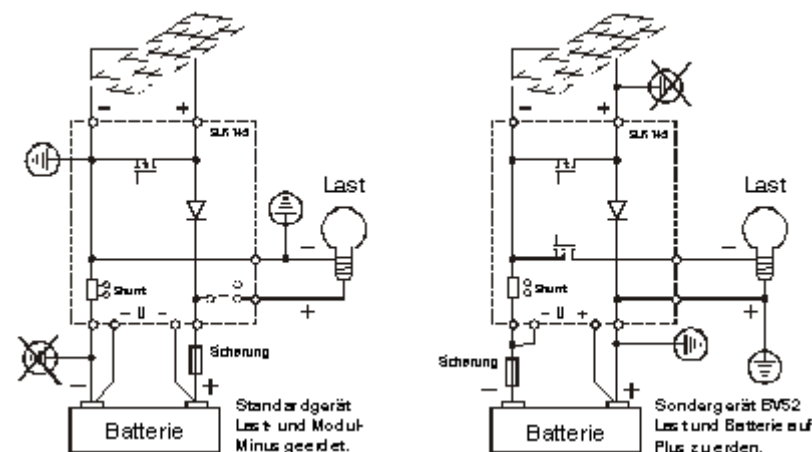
– + SLS 145 Last – Shunt – U – Sicherung – + + Batterie Standardgerät Last und Modul Minus geerdet.

– + SLS 145 Last – Shunt – U + Sicherung – + + Batterie Sondergerät BV52 Last und Batterie auf Plus zu erden.